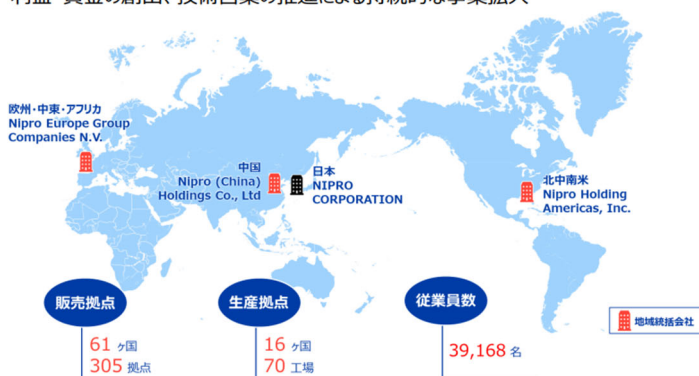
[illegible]

欧州・中東・アフリカ
Nipro Europe Group Companies N.V.

中国
Nipro (China) Holdings Co., Ltd

日本
NIPRO CORPORATION

北中南米
Nipro Holding Americas, Inc.

販売拠点
61 ケ国
305 拠点

生産拠点
16 ケ国
70 工場

従業員数
39,168 名

地域統括会社